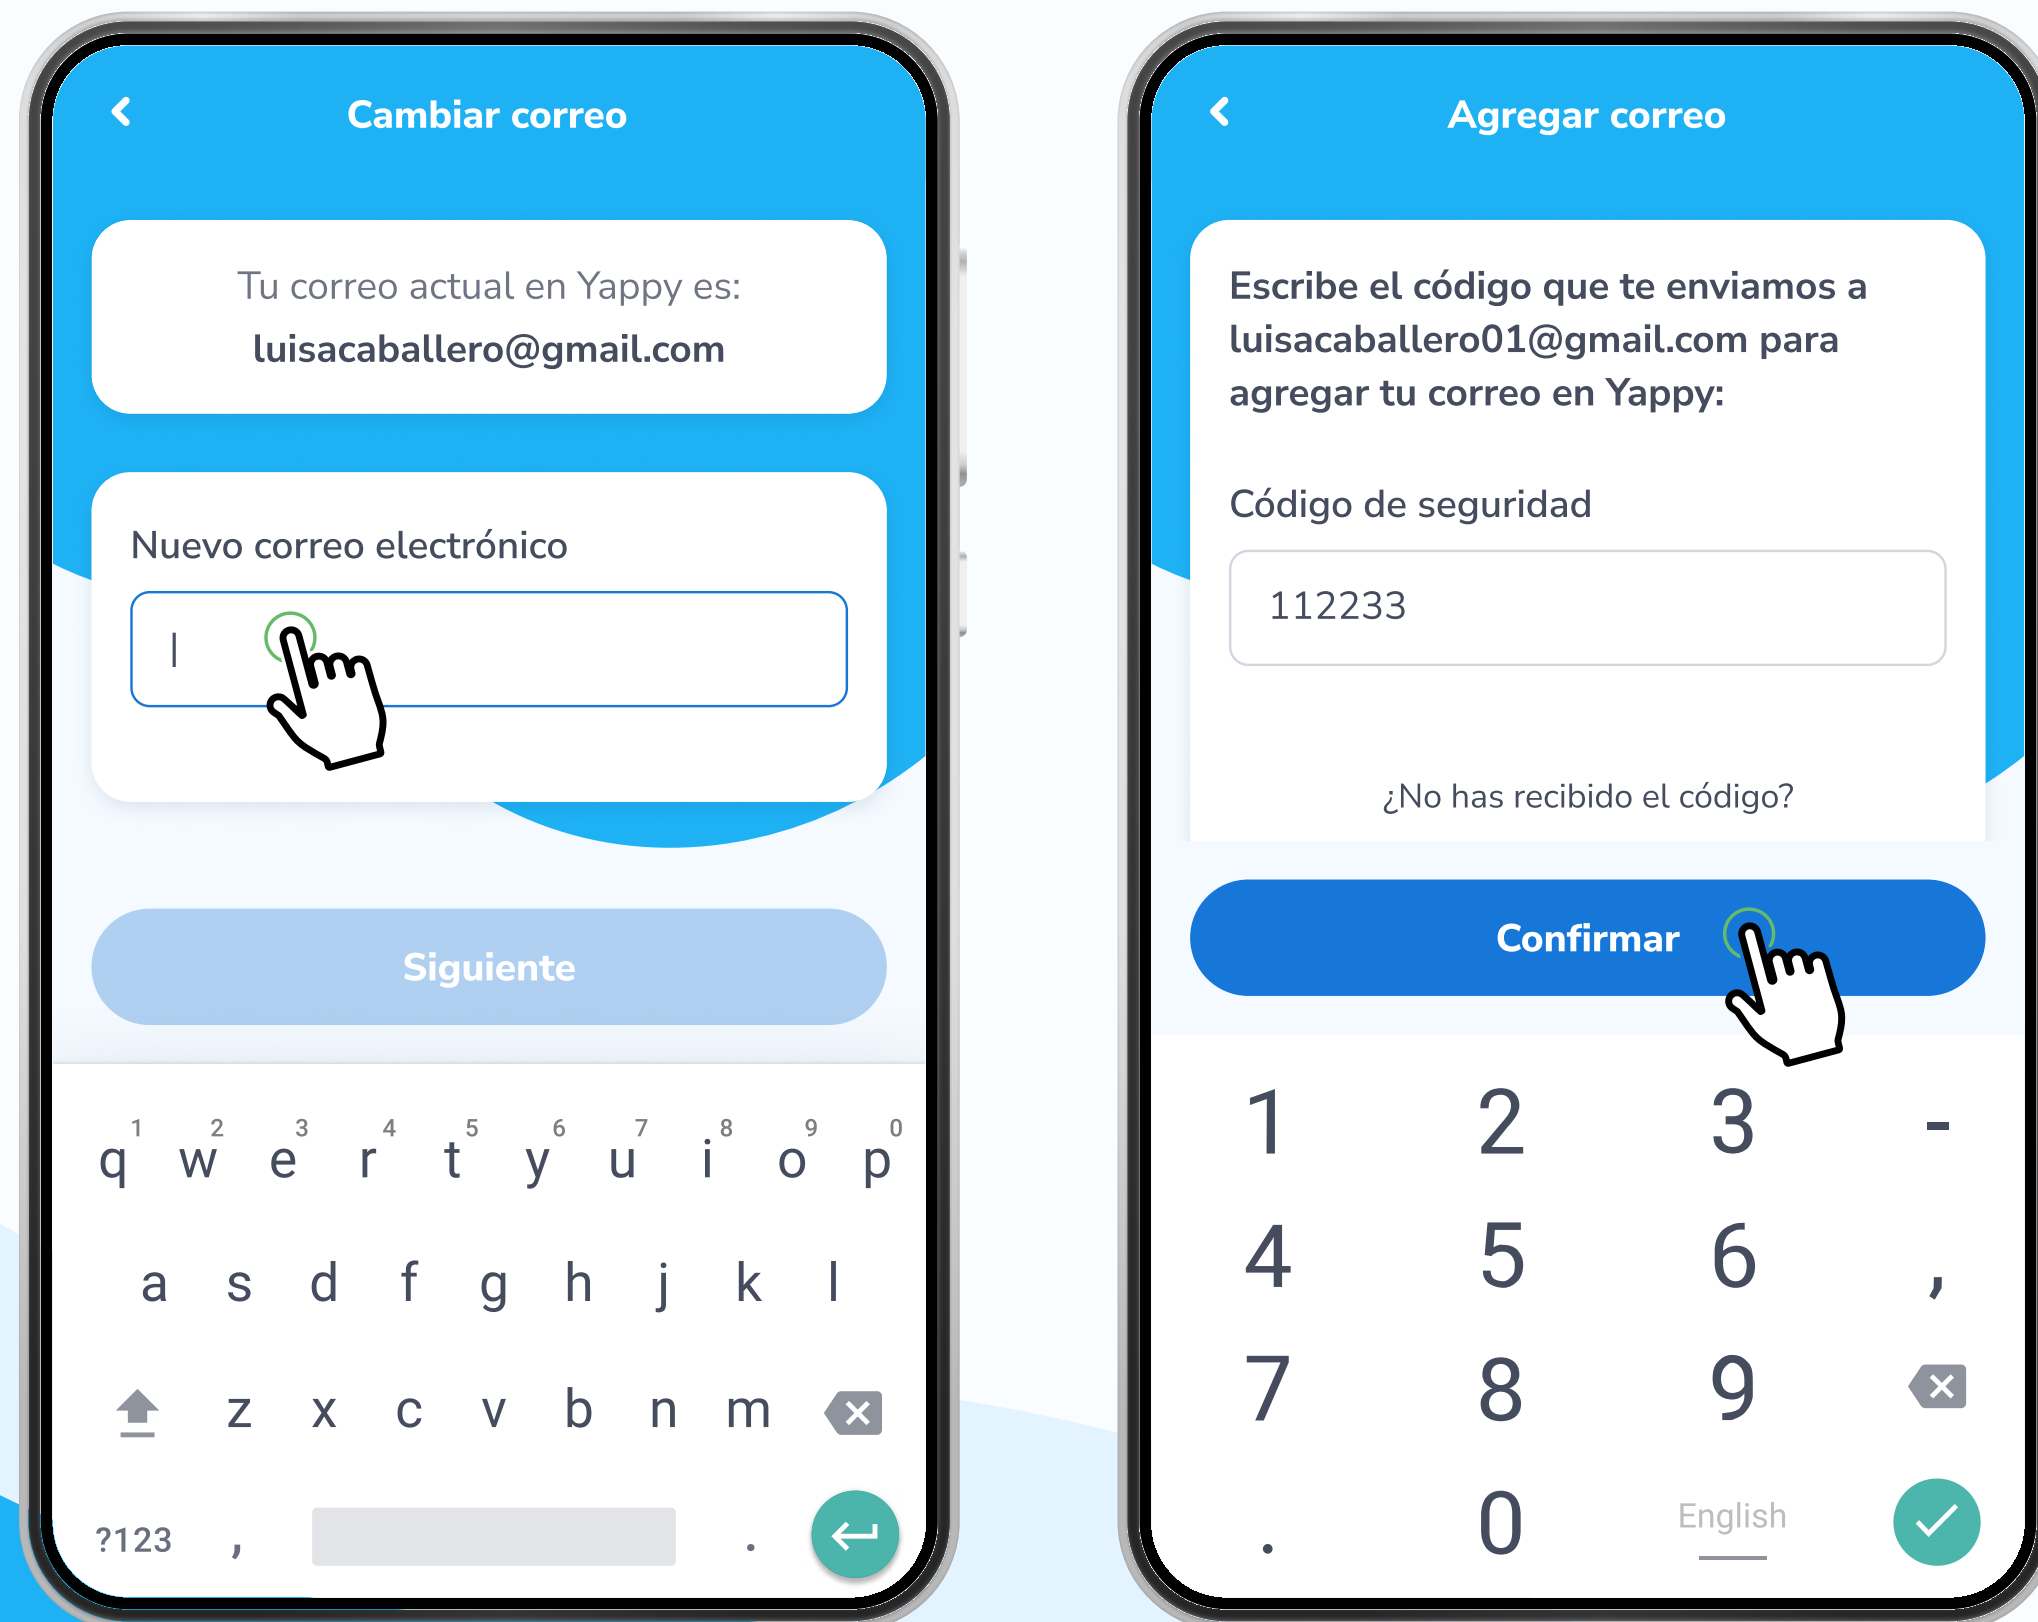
Cambiar correo

Tu correo actual en Yappy es:
luisacaballero@gmail.com

Nuevo correo electrónico

Siguiente

1 2 3 4 5 6 7 8 9 0
q w e r t y u i o p
a s d f g h j k l
z x c v b n m
?123 , .

Agregar correo

Escribe el código que te enviamos a luisacaballero01@gmail.com para agregar tu correo en Yappy:

Código de seguridad

112233

¿No has recibido el código?

Confirmar

1 2 3 -
4 5 6 ,
7 8 9
. 0 English